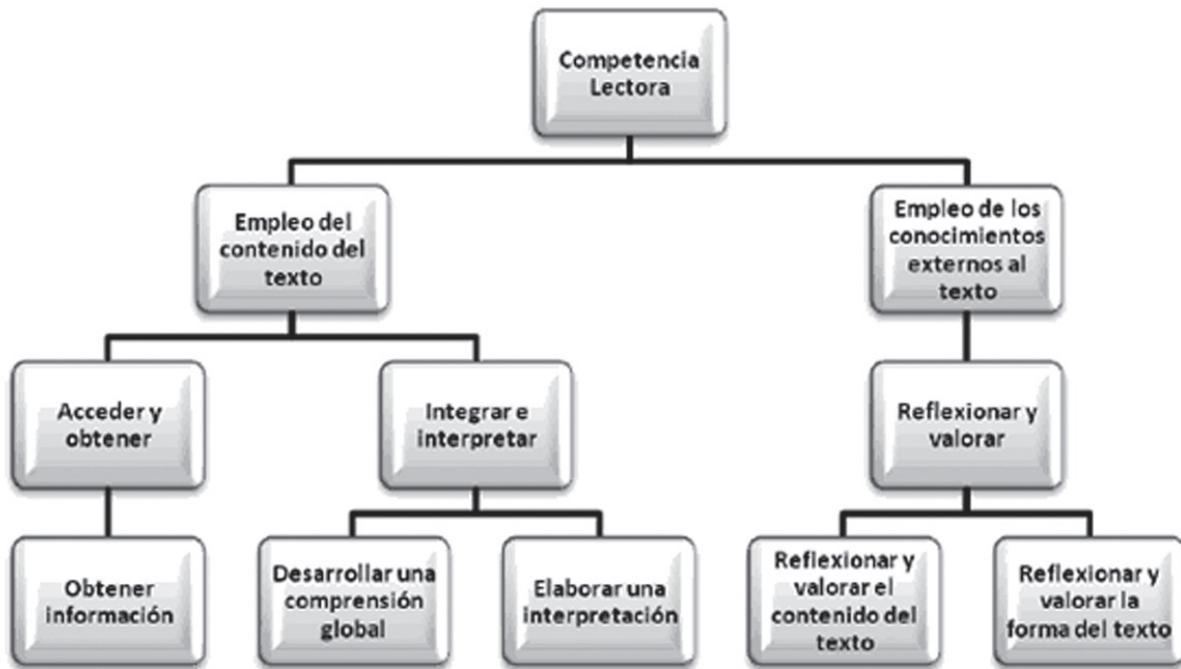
Competencia Lectora

Empleo del contenido del texto

Empleo de los conocimientos externos al texto

Acceder y obtener

Integrar e interpretar

Reflexionar y valorar

Obtener información

Desarrollar una comprensión global

Elaborar una interpretación

Reflexionar y valorar el contenido del texto

Reflexionar y valorar la forma del texto